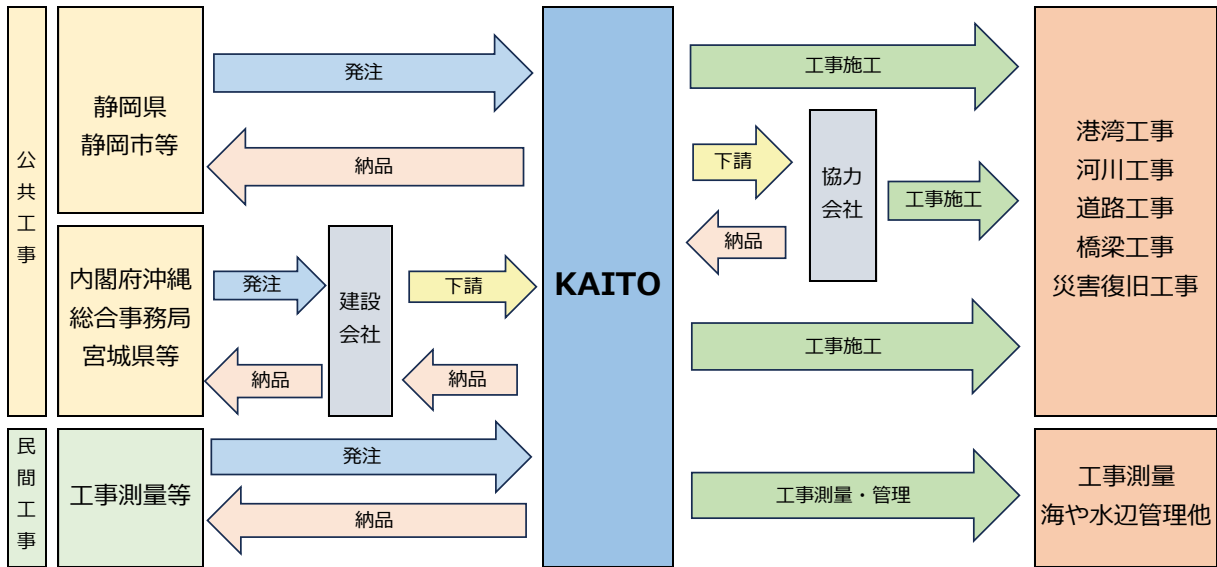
公共工事

静岡県
静岡市等

発注

納品

内閣府沖縄
総合事務局
宮城県等

発注

建設
会社

下請

納品

納品

民間工事

工事測量等

発注

納品

KAITO

工事施工

下請

協力
会社

工事施工

納品

工事施工

工事測量・管理

港湾工事
河川工事
道路工事
橋梁工事
災害復旧工事

工事測量
海や水辺管理他